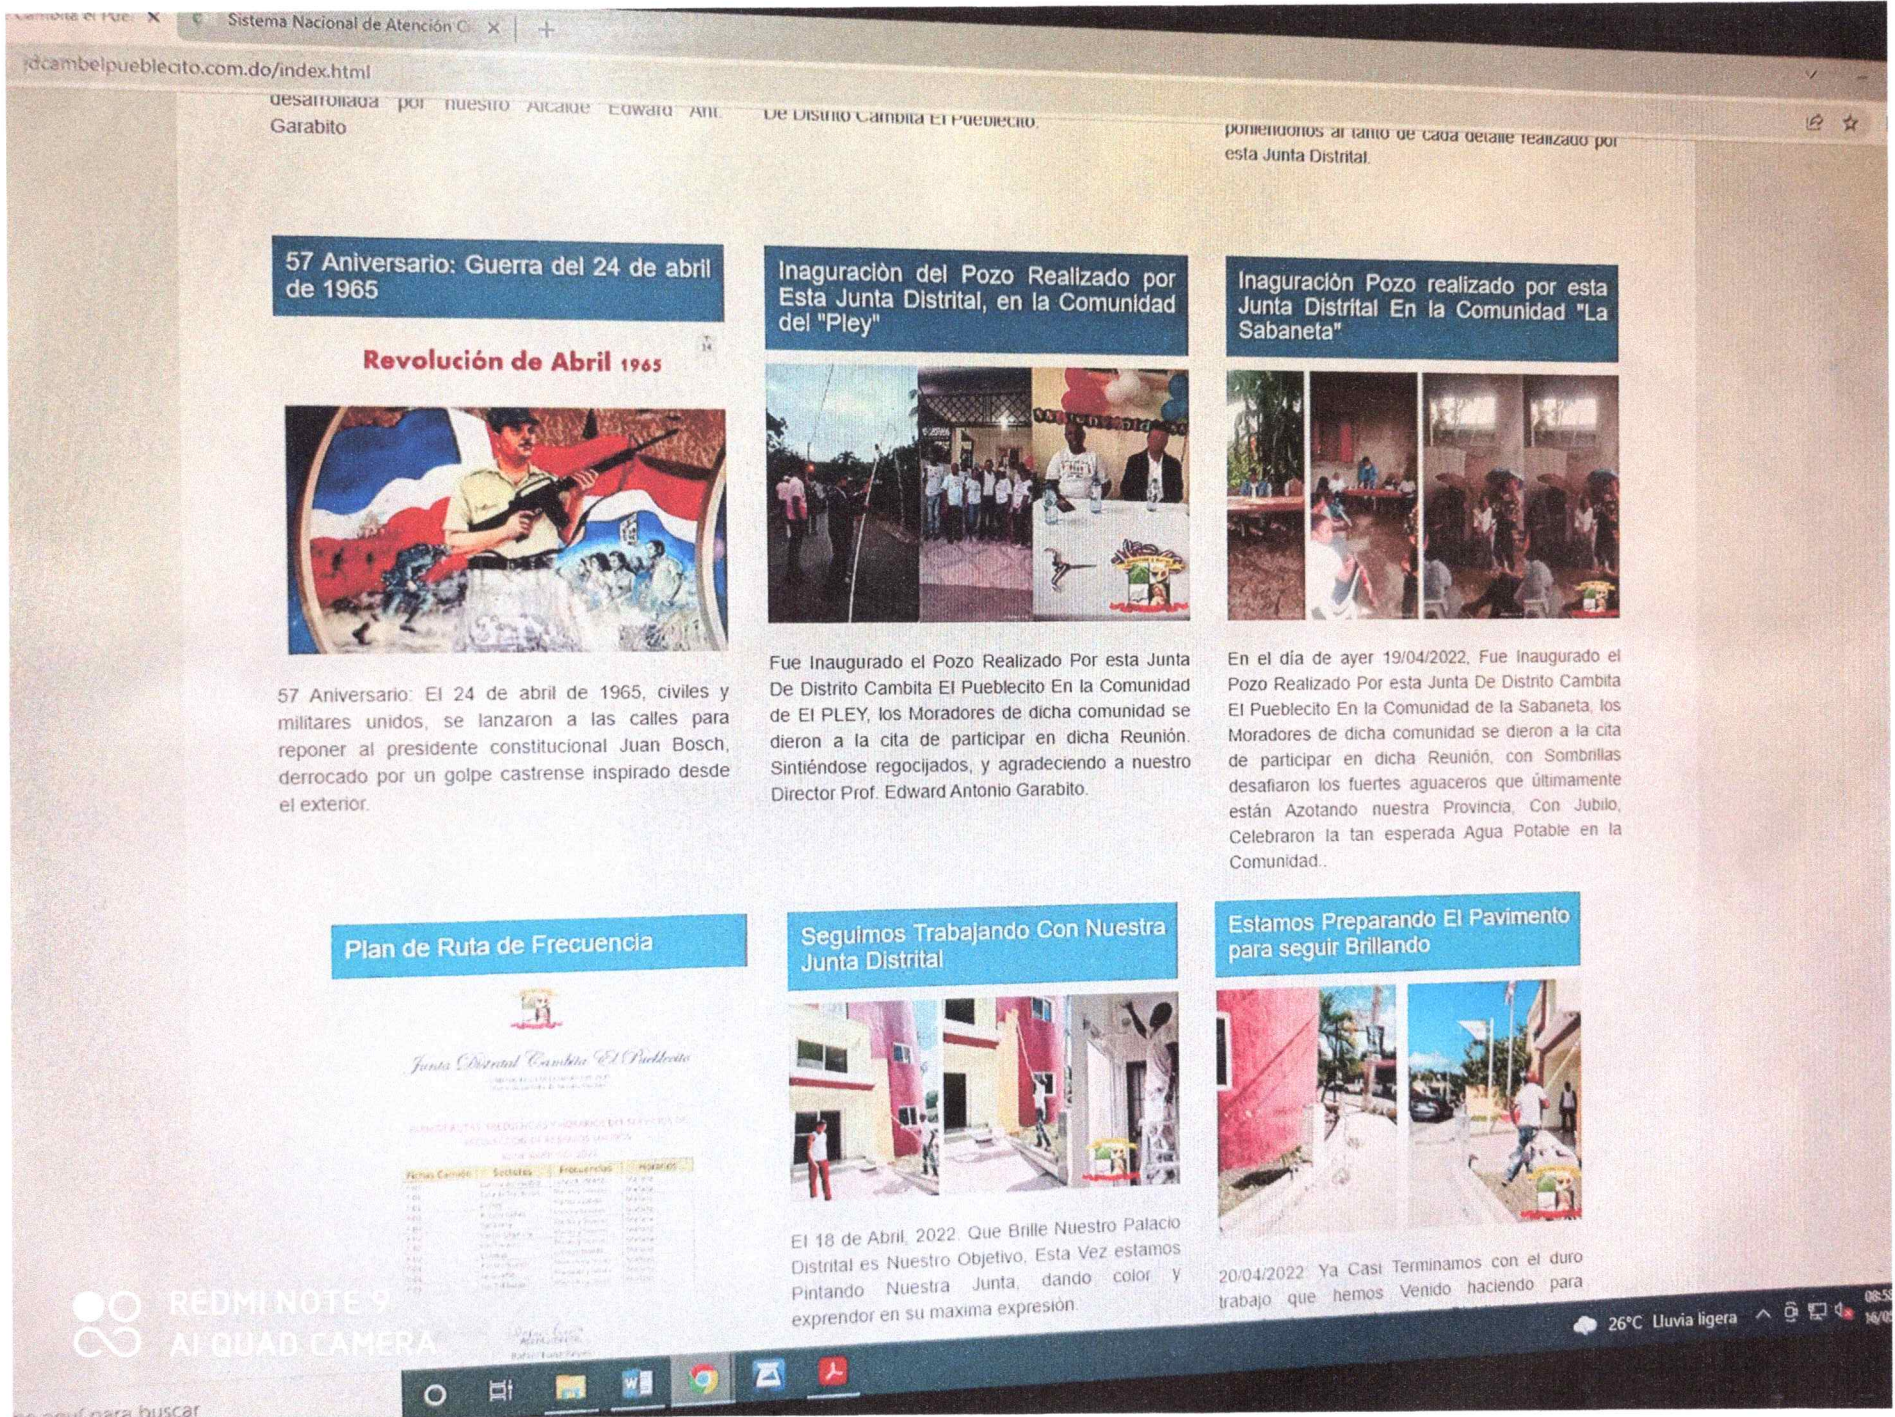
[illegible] ✕ Sistema Nacional de Atención C ✕ +

jdcambelpueblecito.com.do/index.html

desarrollada por nuestro Alcalde Edward Ant. Garabito

De Distrito Cambita El Pueblecito.

poniendonos al tanto de cada detalle realizado por esta Junta Distrital.

57 Aniversario: Guerra del 24 de abril de 1965

Revolución de Abril 1965

57 Aniversario: El 24 de abril de 1965, civiles y militares unidos, se lanzaron a las calles para reponer al presidente constitucional Juan Bosch, derrocado por un golpe castrense inspirado desde el exterior.

Inaguraciòn del Pozo Realizado por Esta Junta Distrital, en la Comunidad del "Pley"

Fue Inaugurado el Pozo Realizado Por esta Junta De Distrito Cambita El Pueblecito En la Comunidad de El PLEY, los Moradores de dicha comunidad se dieron a la cita de participar en dicha Reunión. Sintiéndose regocijados, y agradeciendo a nuestro Director Prof. Edward Antonio Garabito.

Inaguraciòn Pozo realizado por esta Junta Distrital En la Comunidad "La Sabaneta"

En el día de ayer 19/04/2022, Fue Inaugurado el Pozo Realizado Por esta Junta De Distrito Cambita El Pueblecito En la Comunidad de la Sabaneta, los Moradores de dicha comunidad se dieron a la cita de participar en dicha Reunión, con Sombrillas desafiaron los fuertes aguaceros que últimamente están Azotando nuestra Provincia, Con Jubilo, Celebraron la tan esperada Agua Potable en la Comunidad..

Plan de Ruta de Frecuencia

Junta Distrital Cambita El Pueblecito

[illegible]

Seguimos Trabajando Con Nuestra Junta Distrital

El 18 de Abril, 2022. Que Brille Nuestro Palacio Distrital es Nuestro Objetivo, Esta Vez estamos Pintando Nuestra Junta, dando color y exprendor en su maxima expresión.

Estamos Preparando El Pavimento para seguir Brillando

20/04/2022 Ya Casi Terminamos con el duro trabajo que hemos Venido haciendo para

REDMI NOTE 9
AI QUAD CAMERA

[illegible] aquí para buscar

26°C Lluvia ligera

08:5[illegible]
16/0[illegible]